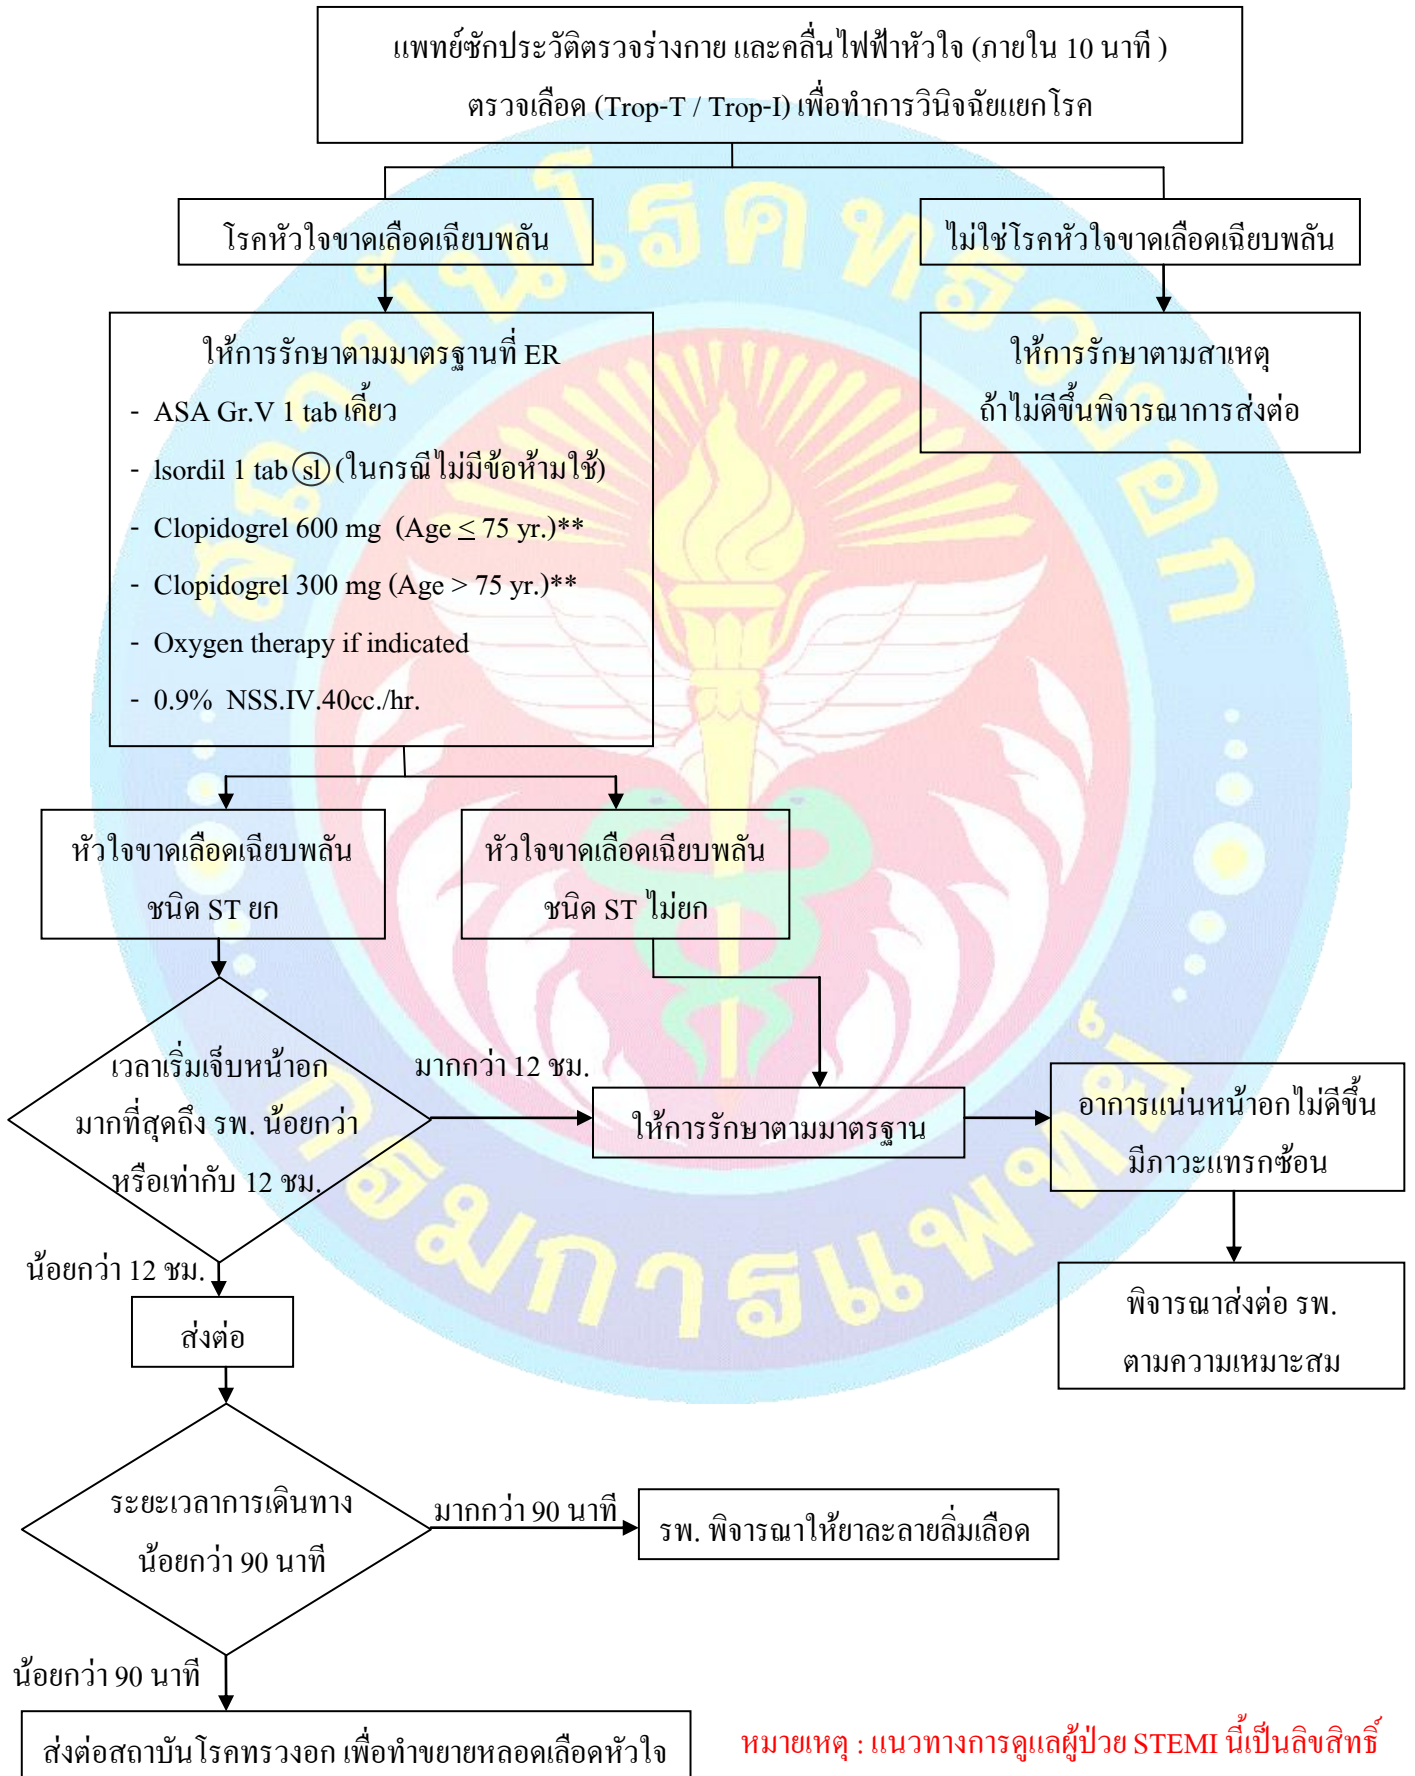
แพทย์ซักประวัติตรวจร่างกาย และคลื่นไฟฟ้าหัวใจ (ภายใน 10 นาที )
ตรวจเลือด (Trop-T / Trop-I) เพื่อทำการวินิจฉัยแยกโรค

โรคหัวใจขาดเลือดเฉียบพลัน

ไม่ใช่โรคหัวใจขาดเลือดเฉียบพลัน

ให้การรักษาตามมาตรฐานที่ ER
- ASA Gr.V 1 tab เคี้ยว
- Isordil 1 tab (sl) (ในกรณีไม่มีข้อห้ามใช้)
- Clopidogrel 600 mg (Age $\leq$ 75 yr.)**
- Clopidogrel 300 mg (Age > 75 yr.)**
- Oxygen therapy if indicated
- 0.9% NSS.IV.40cc./hr.

ให้การรักษาตามสาเหตุ
ถ้าไม่ดีขึ้นพิจารณาการส่งต่อ

หัวใจขาดเลือดเฉียบพลัน
ชนิด ST ยก

หัวใจขาดเลือดเฉียบพลัน
ชนิด ST ไม่ยก

เวลาเริ่มเจ็บหน้าอก
มากที่สุดถึง รพ. น้อยกว่า
หรือเท่ากับ 12 ชม.

มากกว่า 12 ชม.

ให้การรักษาตามมาตรฐาน

อาการแน่นหน้าอกไม่ดีขึ้น
มีภาวะแทรกซ้อน

น้อยกว่า 12 ชม.

ส่งต่อ

พิจารณาส่งต่อ รพ.
ตามความเหมาะสม

ระยะเวลาการเดินทาง
น้อยกว่า 90 นาที

มากกว่า 90 นาที

รพ. พิจารณาให้ยาละลายลิ่มเลือด

น้อยกว่า 90 นาที

ส่งต่อสถาบันโรคทรวงอก เพื่อทำขยายหลอดเลือดหัวใจ

หมายเหตุ : แนวทางการดูแลผู้ป่วย STEMI นี้เป็นลิขสิทธิ์